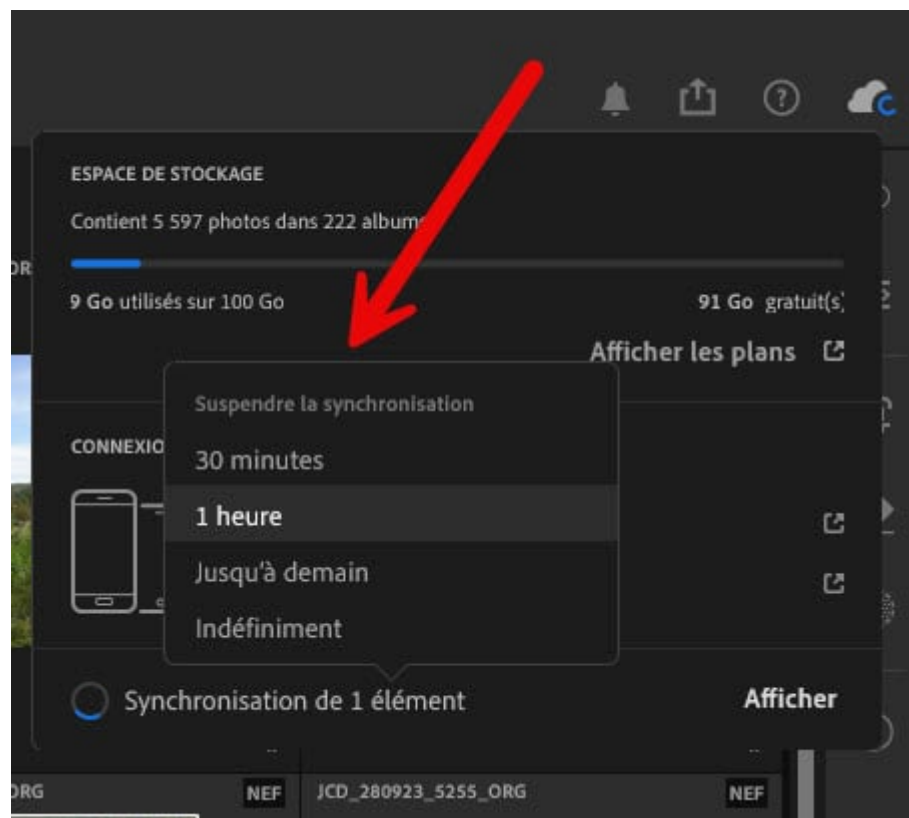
ESPACE DE STOCKAGE

Contient 5 597 photos dans 222 album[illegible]

OR

9 Go utilisés sur 100 Go

91 Go gratuit(s)

Afficher les plans

CONNEXIO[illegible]

Suspendre la synchronisation

30 minutes

1 heure

Jusqu'à demain

Indéfiniment

Synchronisation de 1 élément

Afficher

ORG

NEF

JCD_280923_5255_ORG

NEF